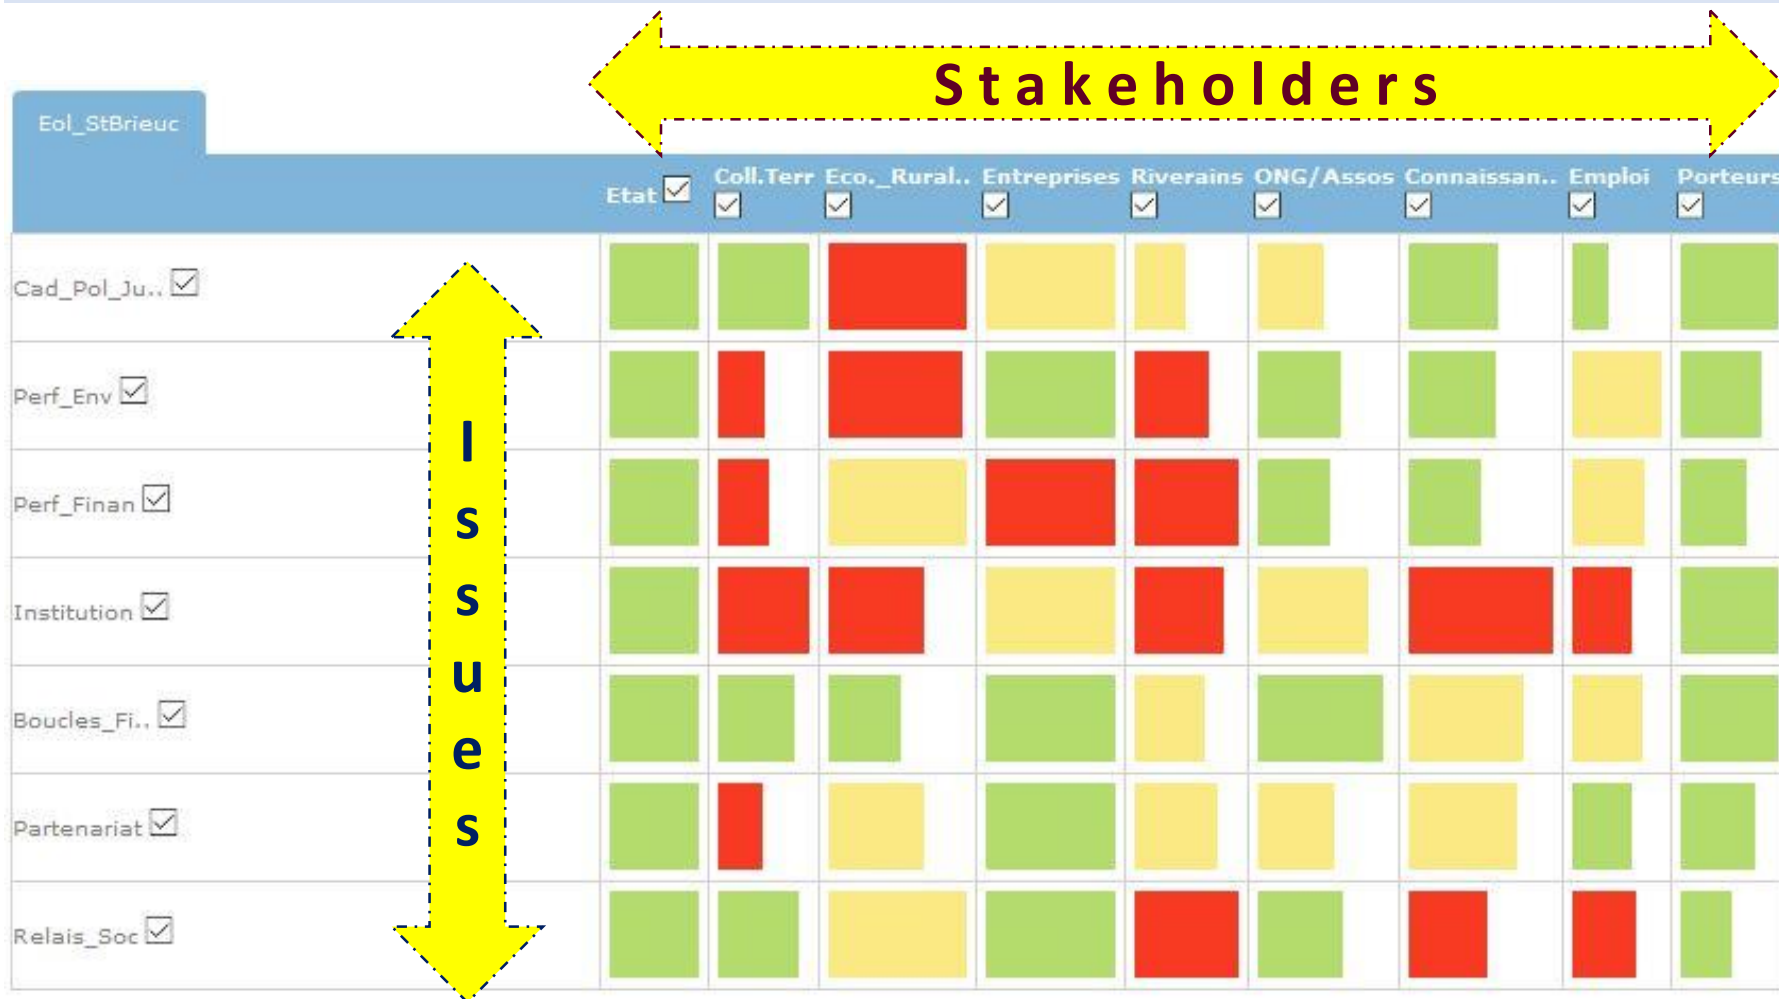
Stakeholders

Eol_StBrieuc

| | Etat | Coll.Terr | Eco._Rural.. | Entreprises | Riverains | ONG/Assos | Connaissan.. | Emploi | Porteurs |
|---|---|---|---|---|---|---|---|---|---|
| Cad_Pol_Ju.. | | | | | | | | | |
| Perf_Env | | | | | | | | | |
| Perf_Finan | | | | | | | | | |
| Institution | | | | | | | | | |
| Boucles_Fi.. | | | | | | | | | |
| Partenariat | | | | | | | | | |
| Relais_Soc | | | | | | | | | |

Issues